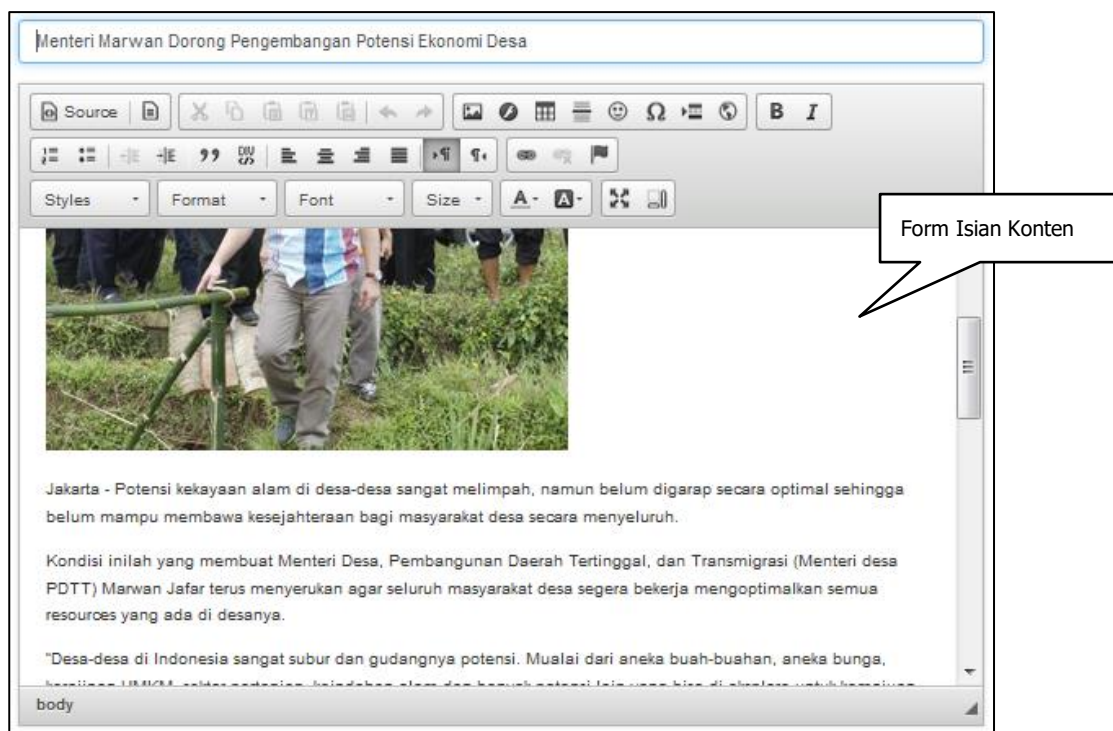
Menteri Marwan Dorong Pengembangan Potensi Ekonomi Desa

Source

B I

Styles Format Font Size

Form Isian Konten

Jakarta - Potensi kekayaan alam di desa-desa sangat melimpah, namun belum digarap secara optimal sehingga belum mampu membawa kesejahteraan bagi masyarakat desa secara menyeluruh.

Kondisi inilah yang membuat Menteri Desa, Pembangunan Daerah Tertinggal, dan Transmigrasi (Menteri desa PDTT) Marwan Jafar terus menyerukan agar seluruh masyarakat desa segera bekerja mengoptimalkan semua resources yang ada di desanya.

"Desa-desa di Indonesia sangat subur dan gudangnya potensi. Mualai dari aneka buah-buahan, aneka bunga, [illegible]

body